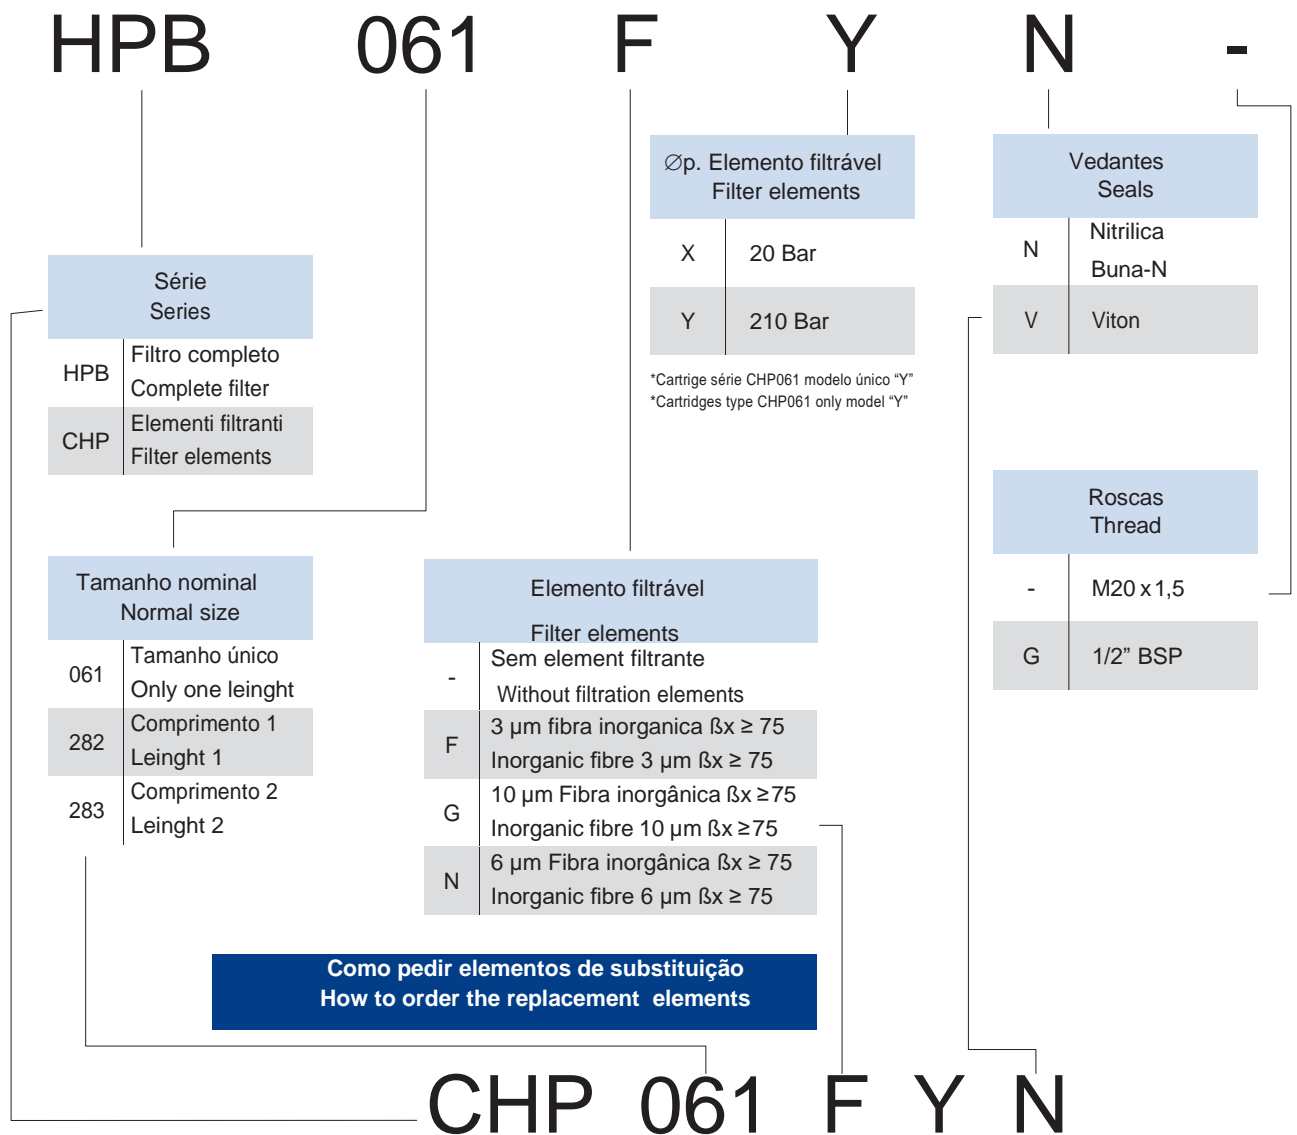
HPB 061 F Y N -

Série
Series

| HPB | Filtro completo Complete filter |
|---|---|
| CHP | Elementi filtranti Filter elements |

∅p. Elemento filtrável
Filter elements

| X | 20 Bar |
|---|---|
| Y | 210 Bar |

*Cartrige série CHP061 modelo único "Y"
*Cartridges type CHP061 only model "Y"

Vedantes
Seals

| N | Nitrilica Buna-N |
|---|---|
| V | Viton |

Roscas
Thread

| - | M20 x 1,5 |
|---|---|
| G | 1/2" BSP |

Tamanho nominal
Normal size

| 061 | Tamanho único Only one leinght |
|---|---|
| 282 | Comprimento 1 Leinght 1 |
| 283 | Comprimento 2 Leinght 2 |

Elemento filtrável

Filter elements

| - | Sem element filtrante Without filtration elements |
|---|---|
| F | 3 µm fibra inorganica ßx ≥ 75 Inorganic fibre 3 µm ßx ≥ 75 |
| G | 10 µm Fibra inorgânica ßx ≥75 Inorganic fibre 10 µm ßx ≥75 |
| N | 6 µm Fibra inorgânica ßx ≥ 75 Inorganic fibre 6 µm ßx ≥ 75 |

Como pedir elementos de substituição
How to order the replacement elements

CHP 061 F Y N